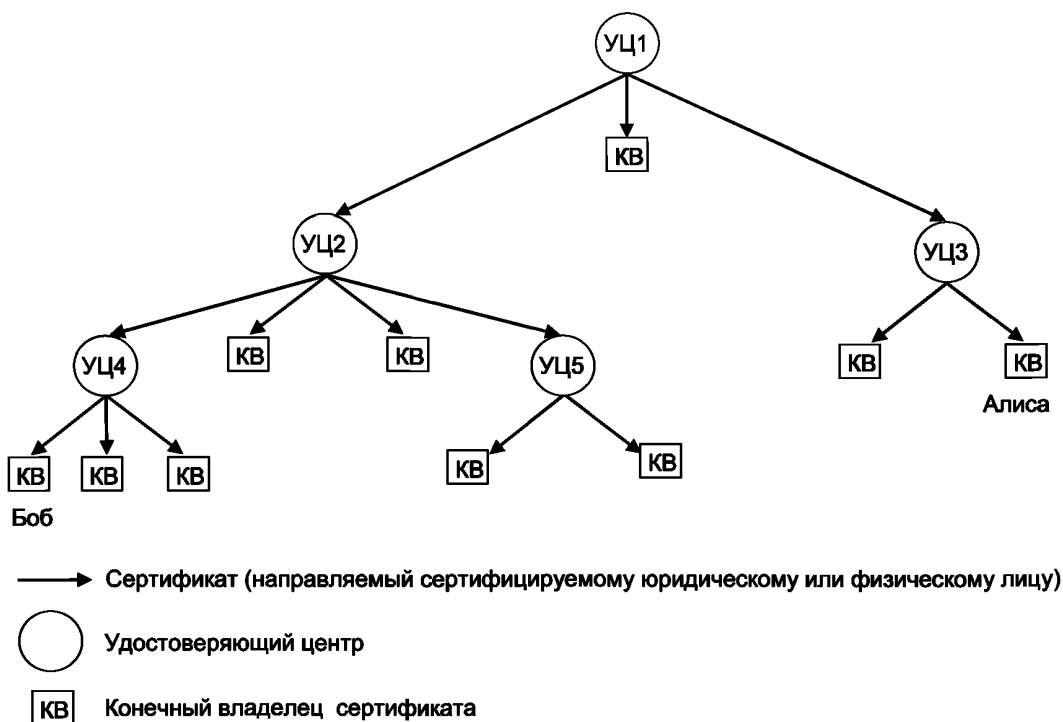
УЦ1

КВ

УЦ2

УЦ3

УЦ4

КВ

КВ

УЦ5

КВ

КВ

Алиса

КВ

КВ

КВ

КВ

КВ

Боб

Сертификат (направляемый сертифицируемому юридическому или физическому лицу)

Удостоверяющий центр

КВ Конечный владелец сертификата